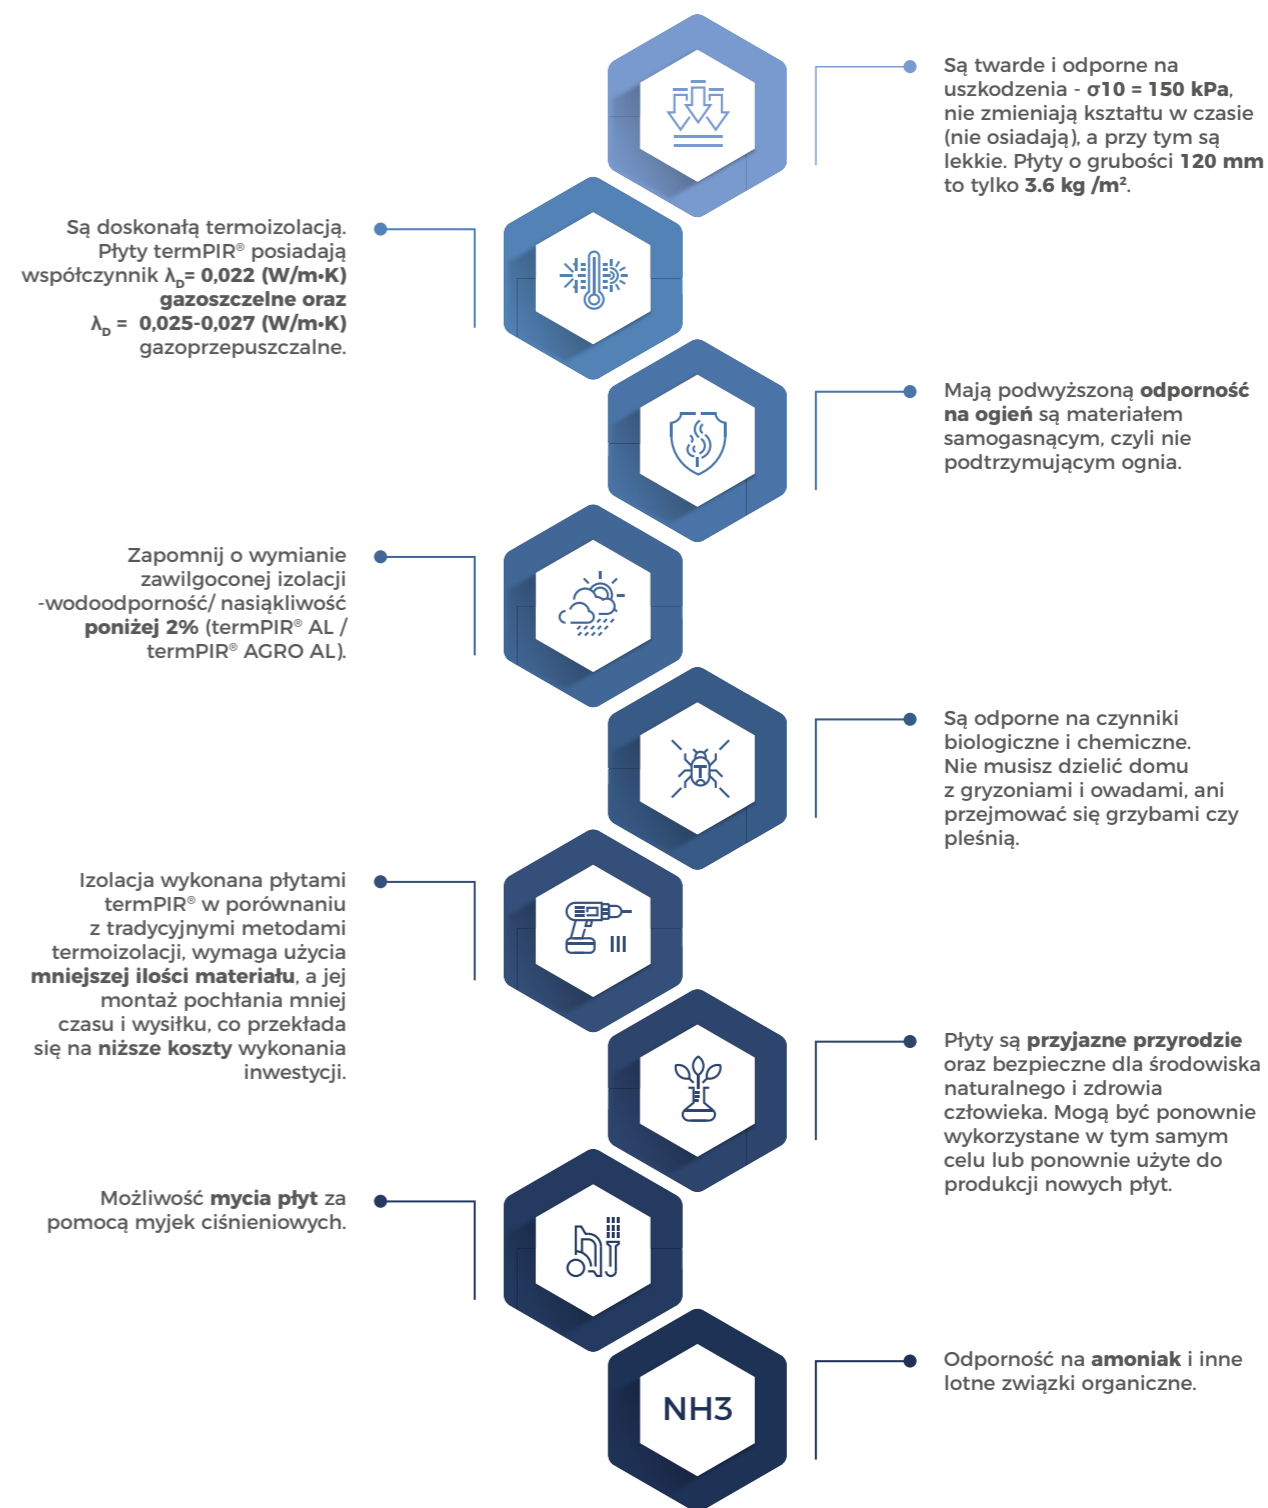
Są twarde i odporne na uszkodzenia - σ10 = 150 kPa, nie zmieniają kształtu w czasie (nie osiadają), a przy tym są lekkie. Płyty o grubości 120 mm to tylko 3.6 kg /m².

Są doskonałą termoizolacją. Płyty termPIR® posiadają współczynnik $\lambda_D$= 0,022 (W/m·K) gazoszczelne oraz $\lambda_D$ = 0,025-0,027 (W/m·K) gazoprzepuszczalne.

Mają podwyższoną odporność na ogień są materiałem samogasnącym, czyli nie podtrzymującym ognia.

Zapomnij o wymianie zawilgoconej izolacji -wodoodporność/ nasiąkliwość poniżej 2% (termPIR® AL / termPIR® AGRO AL).

Są odporne na czynniki biologiczne i chemiczne. Nie musisz dzielić domu z gryzoniami i owadami, ani przejmować się grzybami czy pleśnią.

Izolacja wykonana płytami termPIR® w porównaniu z tradycyjnymi metodami termoizolacji, wymaga użycia mniejszej ilości materiału, a jej montaż pochłania mniej czasu i wysiłku, co przekłada się na niższe koszty wykonania inwestycji.

Płyty są przyjazne przyrodzie oraz bezpieczne dla środowiska naturalnego i zdrowia człowieka. Mogą być ponownie wykorzystane w tym samym celu lub ponownie użyte do produkcji nowych płyt.

Możliwość mycia płyt za pomocą myjek ciśnieniowych.

NH3

Odporność na amoniak i inne lotne związki organiczne.